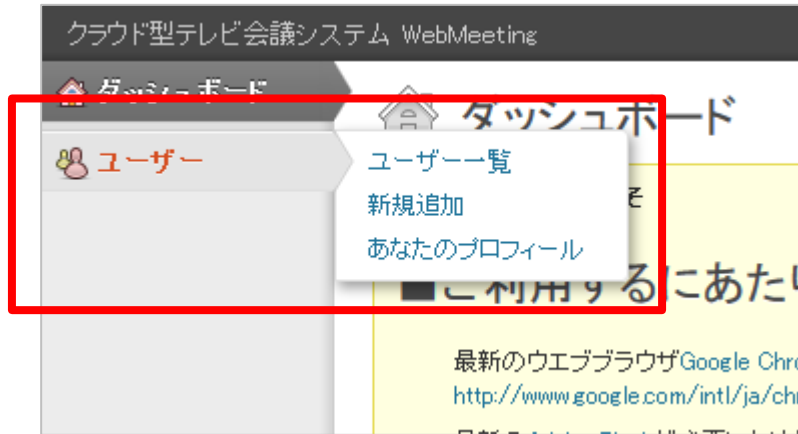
クラウド型テレビ会議システム WebMeeting

ダッシュボード

ユーザー

ダッシュボード

ユーザー一覧
新規追加
あなたのプロフィール

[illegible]そ

■ご利用するにあた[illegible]

最新のウエブブラウザGoogle Chro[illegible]
http://www.google.com/intl/ja/chr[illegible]
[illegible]